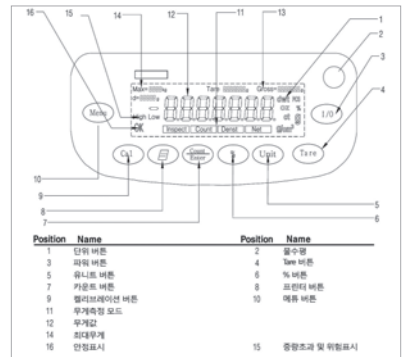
16 15 14 12 11 13 1 2 3 4

Max Tare Gross

High Low

OK

Inspect Count Densit Net

Menu

I/O

Tare

Cal

Count Enter

%

Unit

10 9 8 7 6 5

| Position | Name | Position | Name |
|---|---|---|---|
| 1 | 단위 버튼 | 2 | 물수평 |
| 3 | 파워 버튼 | 4 | Tare 버튼 |
| 5 | 유니트 버튼 | 6 | % 버튼 |
| 7 | 카운트 버튼 | 8 | 프린터 버튼 |
| 9 | 캘리브레이션 버튼 | 10 | 메뉴 버튼 |
| 11 | 무게측정 모드 | | |
| 12 | 무게값 | | |
| 14 | 최대무게 | | |
| 16 | 안정표시 | 15 | 중량초과 및 위험표시 |